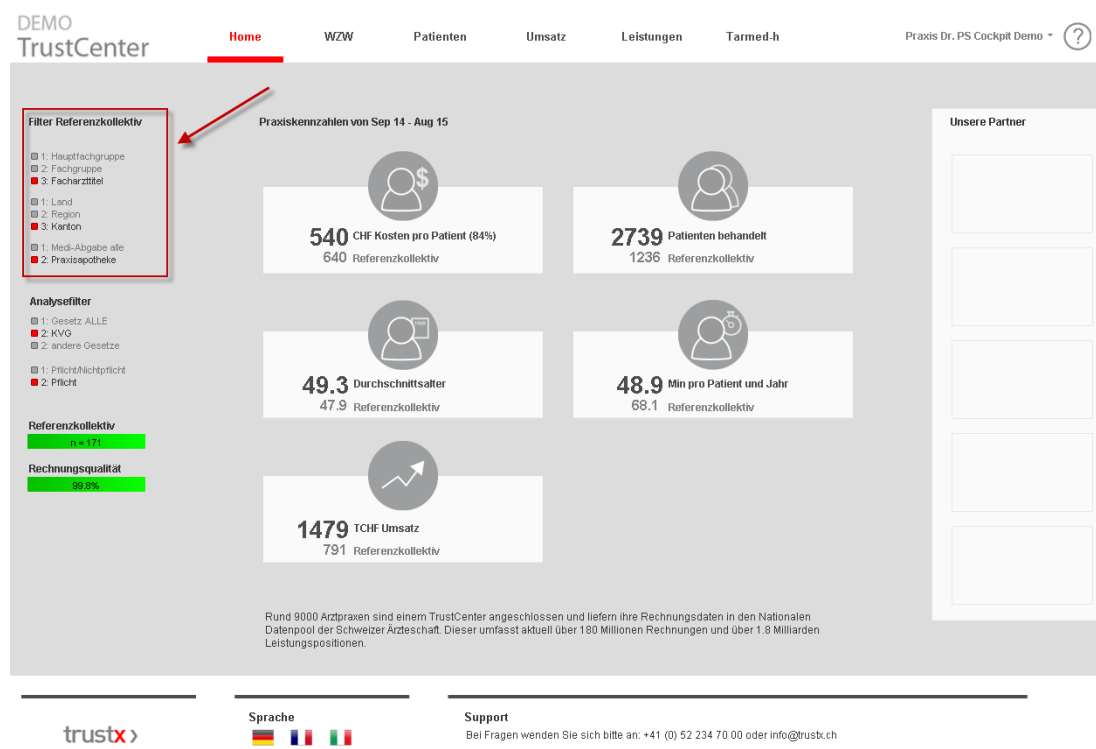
DEMO
TrustCenter

Home | WZW | Patienten | Umsatz | Leistungen | Tarmed-h

Praxis Dr. PS Cockpit Demo

?

Filter Referenzkollektiv

1: Hauptfachgruppe
2: Fachgruppe
3: Facharzttitel

1: Land
2: Region
3: Kanton

1: Medi-Abgabe alle
2: Praxisapotheke

Analysefilter

1: Gesetz ALLE
2: KVG
2: andere Gesetze

1: Pflicht/Nichtpflicht
2: Pflicht

Referenzkollektiv
n = 171

Rechnungsqualität
99.8%

Praxiskennzahlen von Sep 14 - Aug 15

540 CHF Kosten pro Patient (84%)
640 Referenzkollektiv

2739 Patienten behandelt
1236 Referenzkollektiv

49.3 Durchschnittsalter
47.9 Referenzkollektiv

48.9 Min pro Patient und Jahr
68.1 Referenzkollektiv

1479 TCHF Umsatz
791 Referenzkollektiv

Rund 9000 Arztpraxen sind einem TrustCenter angeschlossen und liefern ihre Rechnungsdaten in den Nationalen Datenpool der Schweizer Ärzteschaft. Dieser umfasst aktuell über 180 Millionen Rechnungen und über 1.8 Milliarden Leistungspositionen.

Unsere Partner

trustx

Sprache

Support
Bei Fragen wenden Sie sich bitte an: +41 (0) 52 234 70 00 oder info@trustx.ch